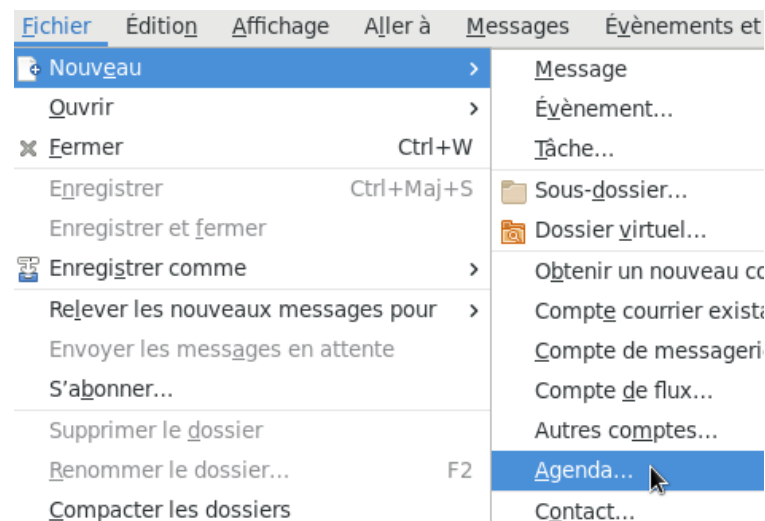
Fichier Édition Affichage Aller à Messages Évènements et

Nouveau
Ouvrir
Fermer Ctrl+W
Enregistrer Ctrl+Maj+S
Enregistrer et fermer
Enregistrer comme
Relever les nouveaux messages pour
Envoyer les messages en attente
S'abonner…
Supprimer le dossier
Renommer le dossier… F2
Compacter les dossiers

Message
Évènement…
Tâche…
Sous-dossier…
Dossier virtuel…
Obtenir un nouveau co
Compte courrier exista
Compte de messageri
Compte de flux…
Autres comptes…
Agenda…
Contact…